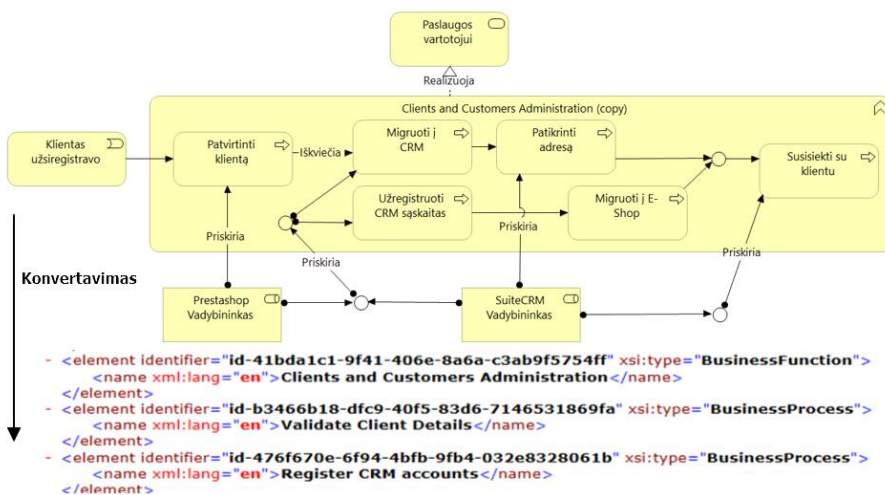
Paslaugos vartotojui

Realizuoja

Clients and Customers Administration (copy)

Klientas užsiregistravo

Patvirtinti klientą

Iškviečia

Migruoti į CRM

Patikrinti adresą

Susisiekti su klientu

Užregistruoti CRM sąskaitas

Migruoti į E-Shop

Priskiria

Priskiria

Priskiria

Priskiria

Konvertavimas

Prestashop Vadybininkas

SuiteCRM Vadybininkas

- <element identifier="id-41bda1c1-9f41-406e-8a6a-c3ab9f5754ff" xsi:type="BusinessFunction">
<name xml:lang="en">Clients and Customers Administration</name>
</element>
- <element identifier="id-b3466b18-dfc9-40f5-83d6-7146531869fa" xsi:type="BusinessProcess">
<name xml:lang="en">Validate Client Details</name>
</element>
- <element identifier="id-476f670e-6f94-4bfb-9fb4-032e8328061b" xsi:type="BusinessProcess">
<name xml:lang="en">Register CRM accounts</name>
</element>